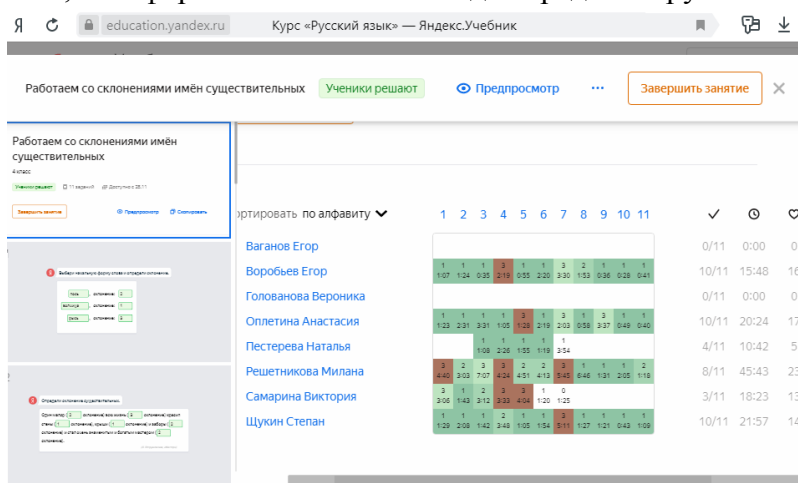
Я
education.yandex.ru
Курс «Русский язык» — Яндекс.Учебник

Работаем со склонениями имён существительных
Ученики решают
Предпросмотр
···
Завершить занятие

Работаем со склонениями имён существительных
4 класс
Ученики решают
11 заданий
Доступно в 28.11
Завершить занятие
Предпросмотр
Скопировать

Выбери начальную форму слова и определи склонение.

Определи склонение существительных.

ртировать по алфавиту
1 2 3 4 5 6 7 8 9 10 11

| | | |
|---|---|---|
| Ваганов Егор | 0/11 | 0:00 |
| Воробьев Егор | 10/11 | 15:48 |
| Голованова Вероника | 0/11 | 0:00 |
| Оплетина Анастасия | 10/11 | 20:24 |
| Пестерева Наталья | 4/11 | 10:42 |
| Решетникова Милана | 8/11 | 45:43 |
| Самарина Виктория | 3/11 | 18:23 |
| Щукин Степан | 10/11 | 21:57 |